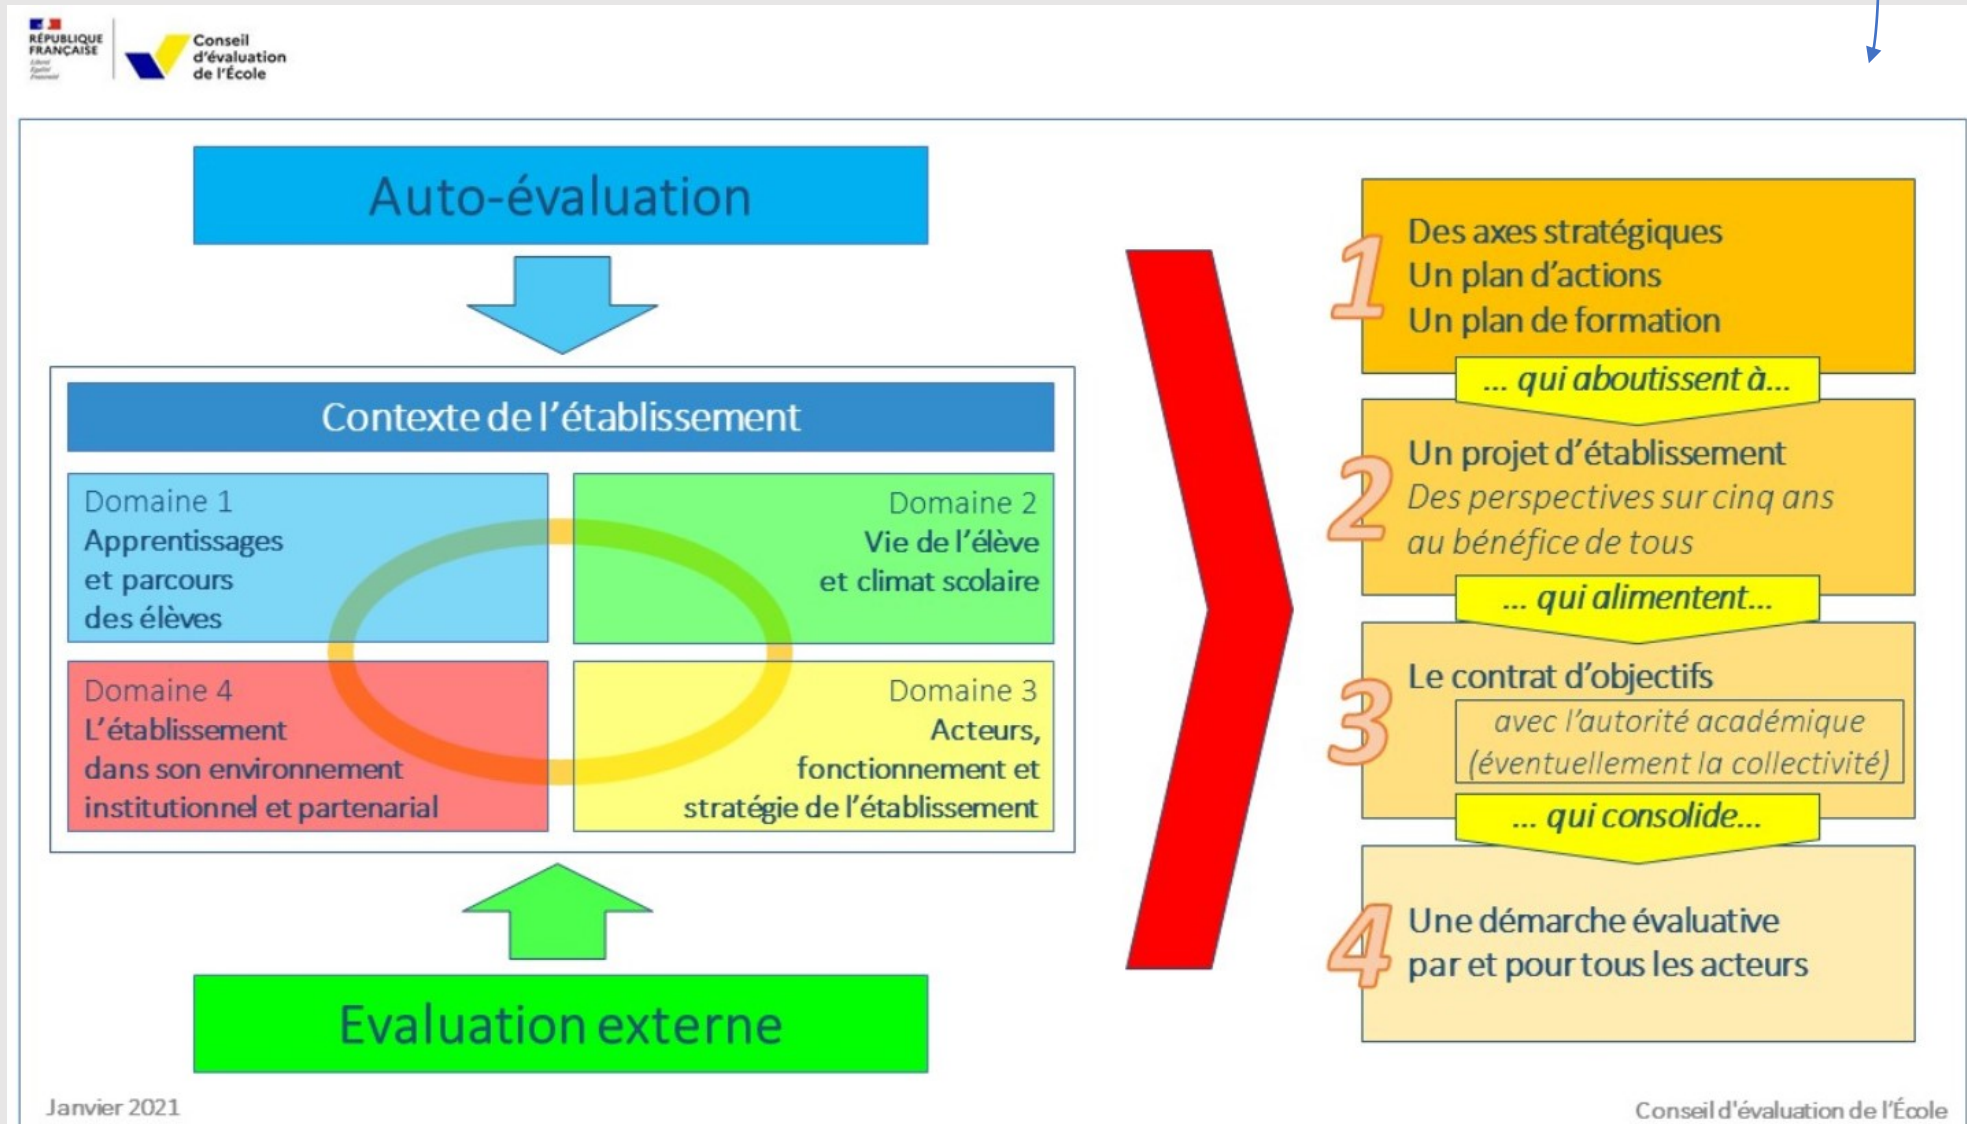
RÉPUBLIQUE FRANÇAISE

Conseil d'évaluation de l'École

Auto-évaluation

Contexte de l'établissement

Domaine 1
Apprentissages et parcours des élèves

Domaine 2
Vie de l'élève et climat scolaire

Domaine 4
L'établissement dans son environnement institutionnel et partenarial

Domaine 3
Acteurs, fonctionnement et stratégie de l'établissement

Evaluation externe

1
Des axes stratégiques
Un plan d'actions
Un plan de formation

... qui aboutissent à...

2
Un projet d'établissement
Des perspectives sur cinq ans au bénéfice de tous

... qui alimentent...

3
Le contrat d'objectifs
avec l'autorité académique (éventuellement la collectivité)

... qui consolide...

4
Une démarche évaluative par et pour tous les acteurs

Janvier 2021

Conseil d'évaluation de l'École